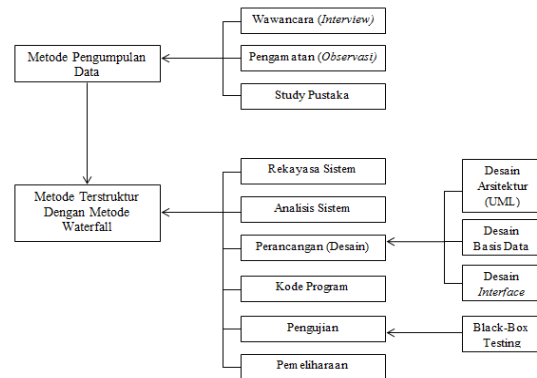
Metode Pengumpulan Data

Wawancara (Interview)

Pengamatan (Observasi)

Study Pustaka

Metode Terstruktur Dengan Metode Waterfall

Rekayasa Sistem

Analisis Sistem

Perancangan (Desain)

Kode Program

Pengujian

Pemeliharaan

Desain Arsitektur (UML)

Desain Basis Data

Desain Interface

Black-Box Testing